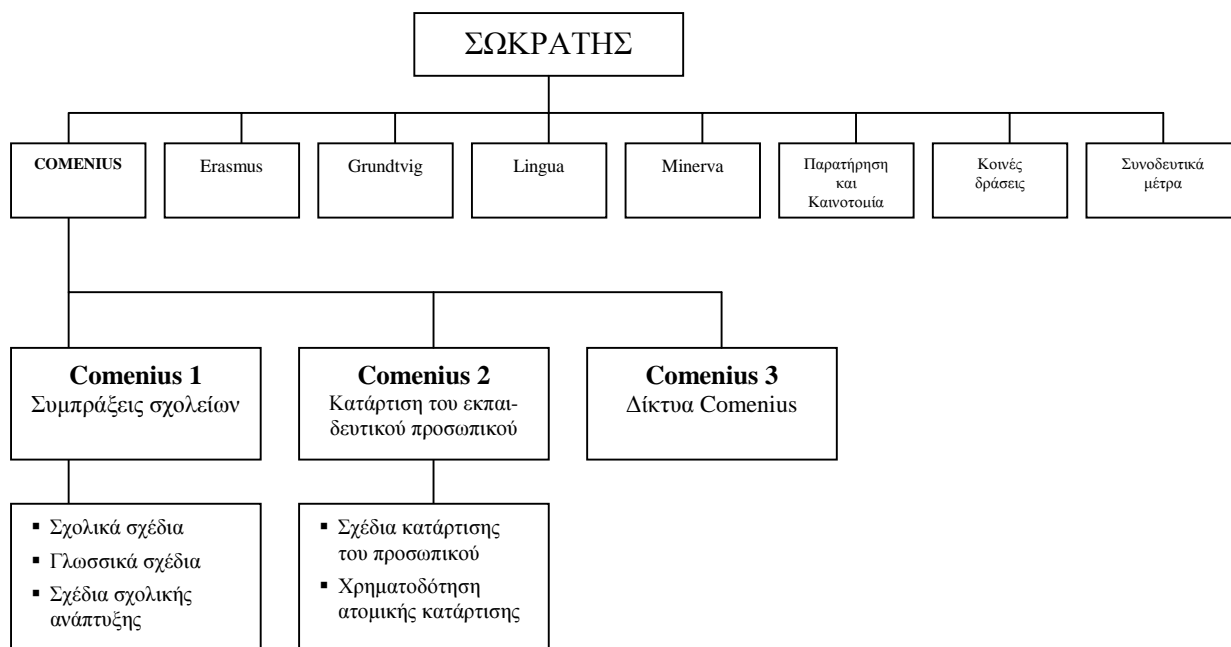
ΣΩΚΡΑΤΗΣ

COMENIUS

Erasmus

Grundtvig

Lingua

Minerva

Παρατήρηση και Καινοτομία

Κοινές δράσεις

Συνοδευτικά μέτρα

**Comenius 1**
Συμπράξεις σχολείων

**Comenius 2**
Κατάρτιση του εκπαιδευτικού προσωπικού

**Comenius 3**
Δίκτυα Comenius

- Σχολικά σχέδια
- Γλωσσικά σχέδια
- Σχέδια σχολικής ανάπτυξης

- Σχέδια κατάρτισης του προσωπικού
- Χρηματοδότηση ατομικής κατάρτισης